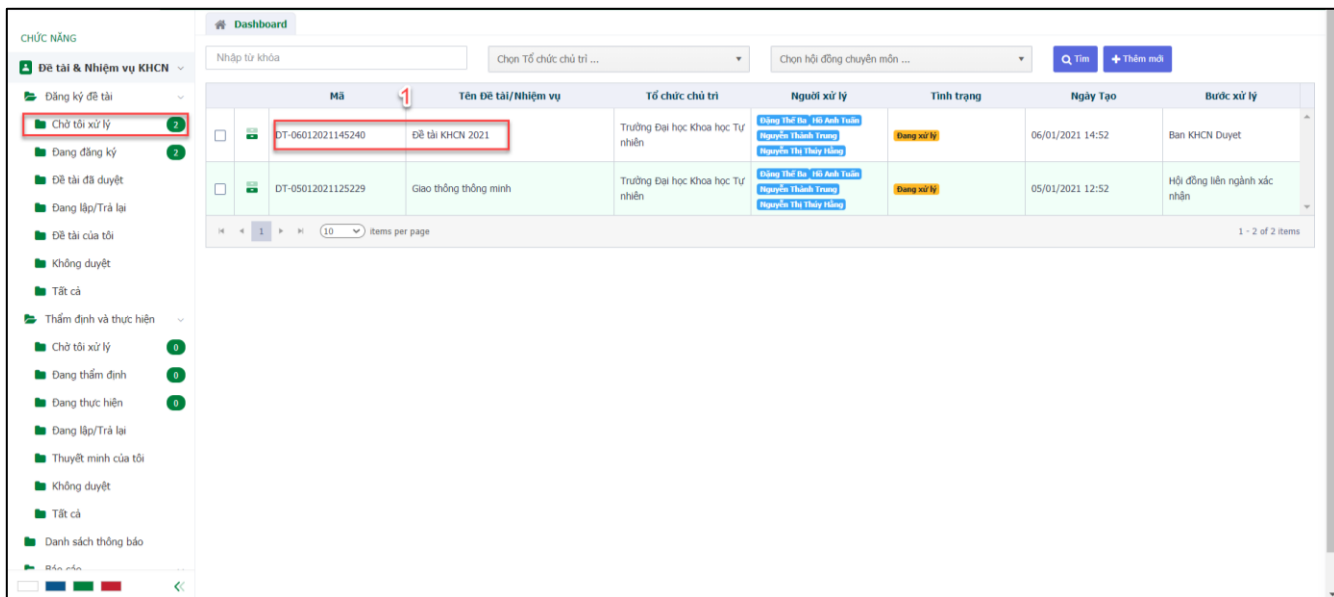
CHỨC NĂNG

Đề tài & Nhiệm vụ KHCN

Đăng ký đề tài

Chờ tôi xử lý 2

Đang đăng ký 2

Đề tài đã duyệt

Đang lập/Trả lại

Đề tài của tôi

Không duyệt

Tất cả

Thẩm định và thực hiện

Chờ tôi xử lý 0

Đang thẩm định 0

Đang thực hiện 0

Đang lập/Trả lại

Thuyết minh của tôi

Không duyệt

Tất cả

Danh sách thông báo

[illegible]

Dashboard

Nhập từ khóa

Chọn Tổ chức chủ trì ...

Chọn hội đồng chuyên môn ...

Tìm

Thêm mới

1

| | | Mã | Tên Đề tài/Nhiệm vụ | Tổ chức chủ trì | Người xử lý | Tình trạng | Ngày Tạo | Bước xử lý |
|---|---|---|---|---|---|---|---|---|
| | | DT-06012021145240 | Đề tài KHCN 2021 | Trường Đại học Khoa học Tự nhiên | Đặng Thế Ba Hồ Anh Tuấn Nguyễn Thành Trung Nguyễn Thị Thúy Hằng | Đang xử lý | 06/01/2021 14:52 | Ban KHCN Duyet |
| | | DT-05012021125229 | Giao thông thông minh | Trường Đại học Khoa học Tự nhiên | Đặng Thế Ba Hồ Anh Tuấn Nguyễn Thành Trung Nguyễn Thị Thúy Hằng | Đang xử lý | 05/01/2021 12:52 | Hội đồng liên ngành xác nhận |

1 10 items per page

1 - 2 of 2 items